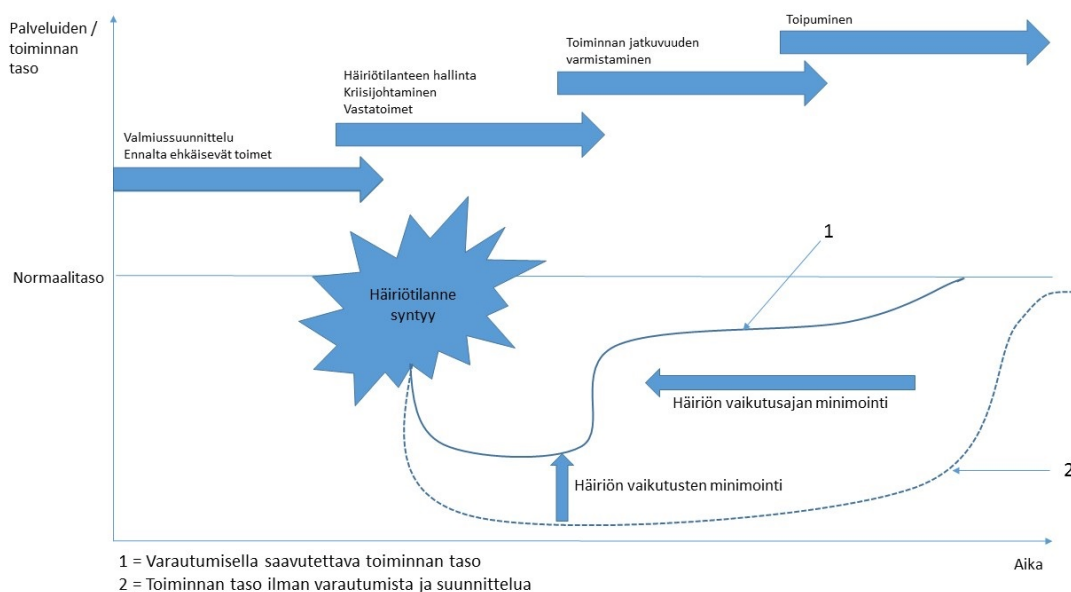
Palveluiden / toiminnan taso

Toipuminen

Toiminnan jatkuvuuden varmistaminen

Häiriötilanteen hallinta
Kriisijohtaminen
Vastatoimet

Valmiussuunnittelu
Ennalta ehkäisevät toimet

1

Normaalitaso

Häiriötilanne syntyy

Häiriön vaikutusajan minimointi

2

Häiriön vaikutusten minimointi

Aika

1 = Varautumisella saavutettava toiminnan taso
2 = Toiminnan taso ilman varautumista ja suunnittelua